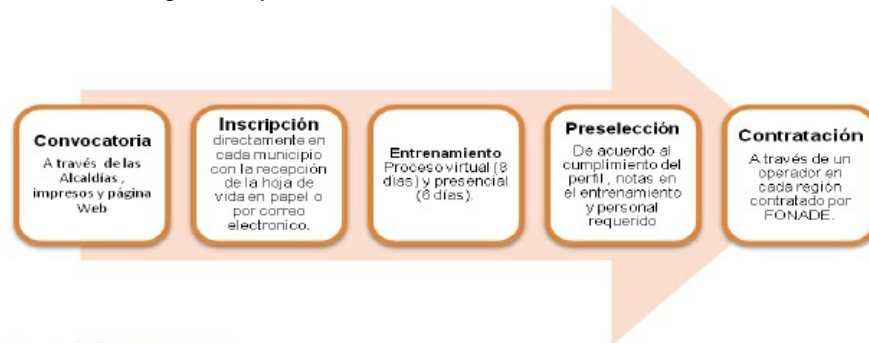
Convocatoria
A través de las Alcaldías , impresos y página Web

Inscripción
directamente en cada municipio con la recepción de la hoja de vida en papel o por correo electronico.

Entrenamiento
Proceso virtual (8 dias) y presencial (8 días).

Preselección
De acuerdo al cumplimiento del perfil , notas en el entrenamiento y personal requerido

Contratación
A través de un operador en cada región contratado por FONADE.